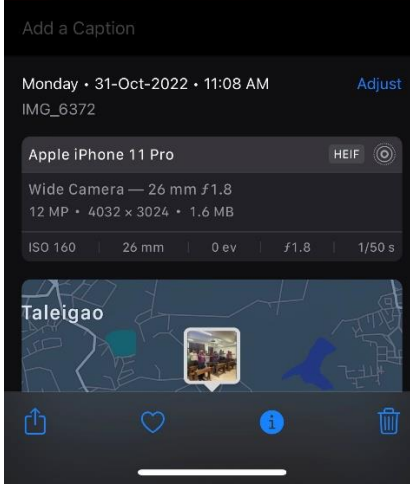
Add a Caption

Monday • 31-Oct-2022 • 11:08 AM
Adjust
IMG_6372

Apple iPhone 11 Pro
HEIF

Wide Camera — 26 mm ƒ1.8
12 MP • 4032 × 3024 • 1.6 MB

| ISO 160 | 26 mm | 0 ev | ƒ1.8 | 1/50 s |
|---|---|---|---|---|

Taleigao